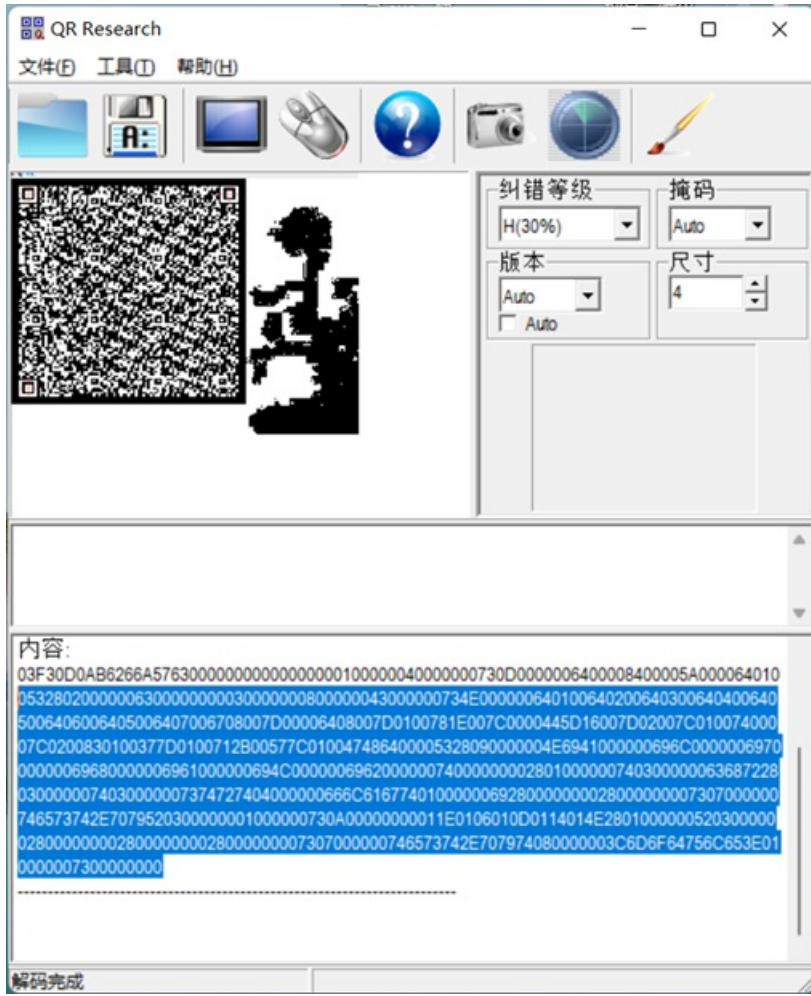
QR Research

文件(F) 工具(T) 帮助(H)

纠错等级
H(30%)
掩码
Auto
版本
Auto
Auto
尺寸
4

内容:
03F30D0AB6266A576300000000000000000001000000400000000730D00000006400008400005A000064010053280200000063000000000300000000800000043000000734E000000640100640200640300640400640500640600640500640700670800007D00000640800 7D0100781E007C0000445D16007D02007C01007400007C0200830100377D0100712B00577C0100474864000005328090000004E6941000000696C0000006970000000696800000069610000000694C000000696200000074000000002801000000740300000063687228030000007403000000737472740400000066 6C616774010000000692800000000280000000073070000007465737 42E707952030000000100000 0730A0000000011E0106010D0114014E28010000005203000000280000000028000000002800000000730700000074657374 2E707974080000003C6D6F64756C653E010000007300000000
---------------------------------------------------------------

解码完成